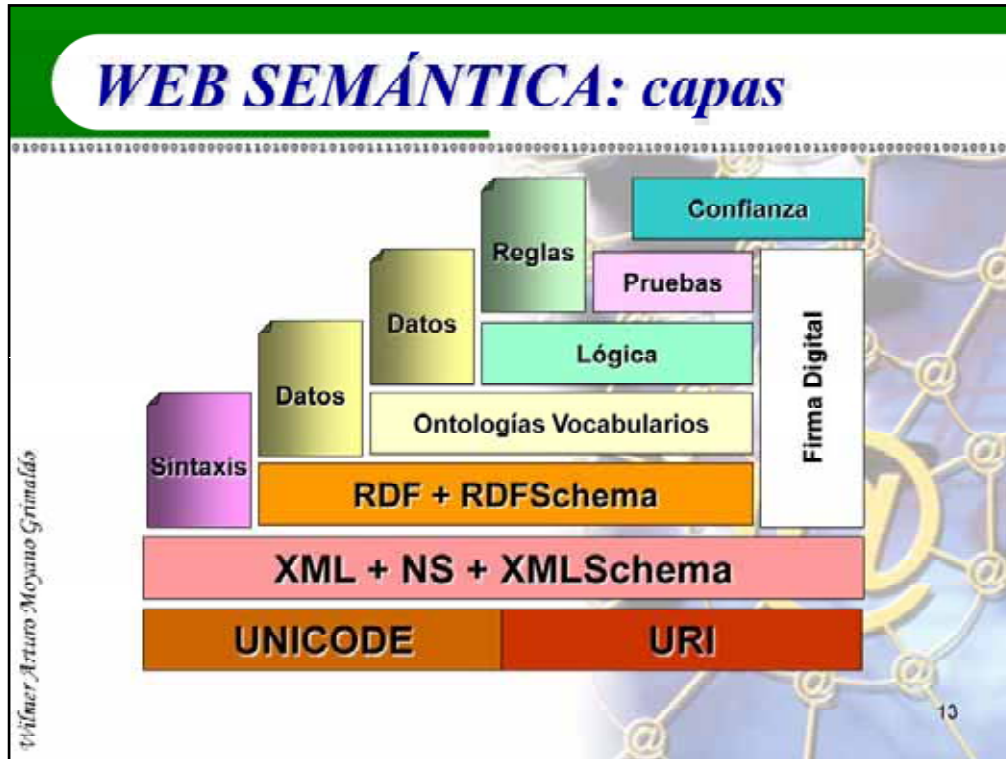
WEB SEMÁNTICA: capas

Confianza

Reglas

Pruebas

Datos

Lógica

Firma Digital

Datos

Ontologías Vocabularios

Sintaxis

RDF + RDFSchema

XML + NS + XMLSchema

UNICODE

URI

Wilmer Arturo Moyano Grimaldo

13